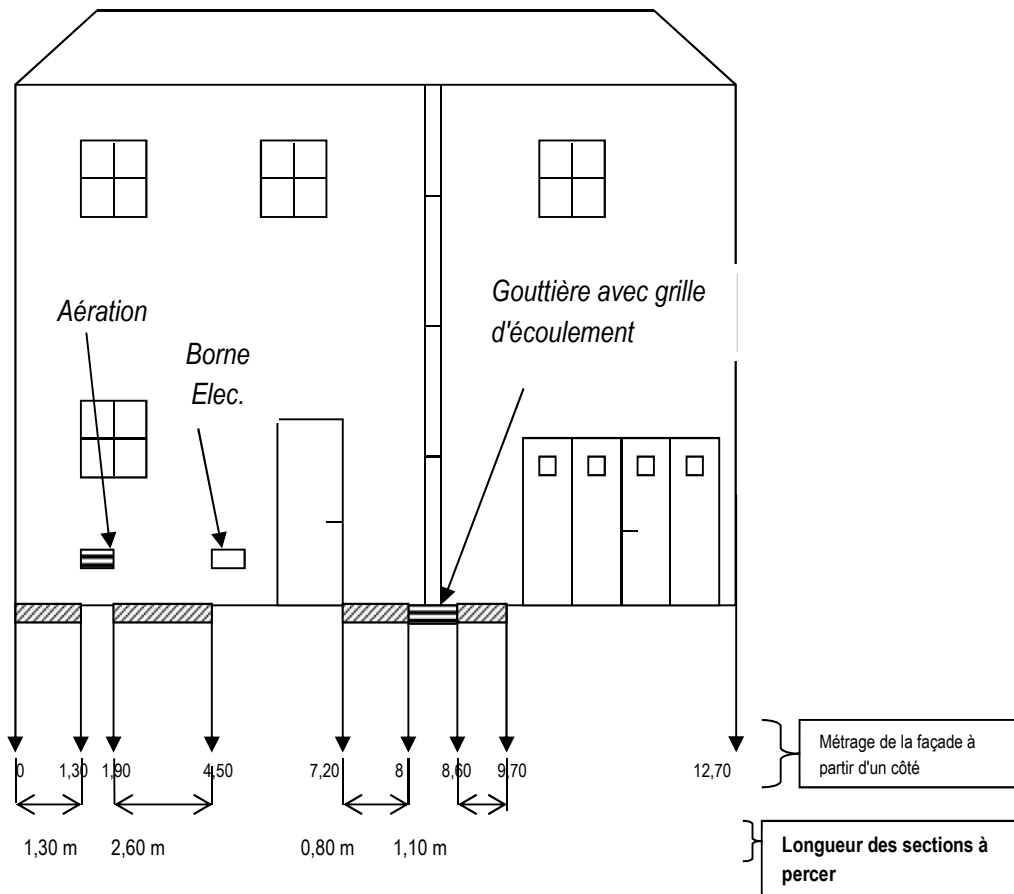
Aération

Borne Elec.

Gouttière avec grille d'écoulement

0 1,30 1,90 4,50 7,20 8 8,60 9,70 12,70

Métrage de la façade à partir d'un côté

1,30 m 2,60 m 0,80 m 1,10 m

**Longueur des sections à percer**